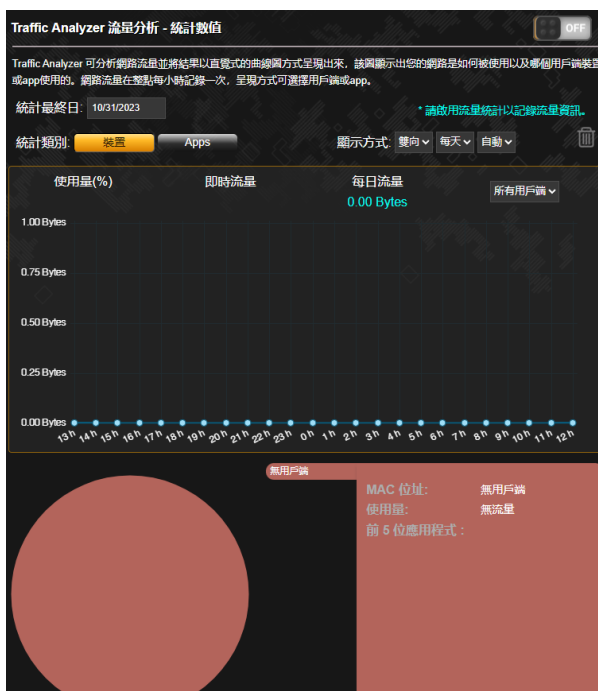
Traffic Analyzer 流量分析 - 統計數值

OFF

Traffic Analyzer 可分析網路流量並將結果以直覺式的曲線圖方式呈現出來，該圖顯示出您的網路是如何被使用以及哪個用戶端裝置或app使用的。網路流量在整點每小時記錄一次，呈現方式可選擇用戶端或app。

統計最終日: 10/31/2023

* 請啟用流量統計以記錄流量資訊。

統計類別: 裝置 Apps

顯示方式: 雙向 每天 自動

使用量(%) 即時流量 每日流量 0.00 Bytes 所有用戶端

1.00 Bytes
0.75 Bytes
0.50 Bytes
0.25 Bytes
0.00 Bytes

13h 14h 15h 16h 17h 18h 19h 20h 21h 22h 23h 0h 1h 2h 3h 4h 5h 6h 7h 8h 9h 10h 11h 12h

無用戶端

MAC 位址: 無用戶端
使用量: 無流量
前 5 位應用程式 :